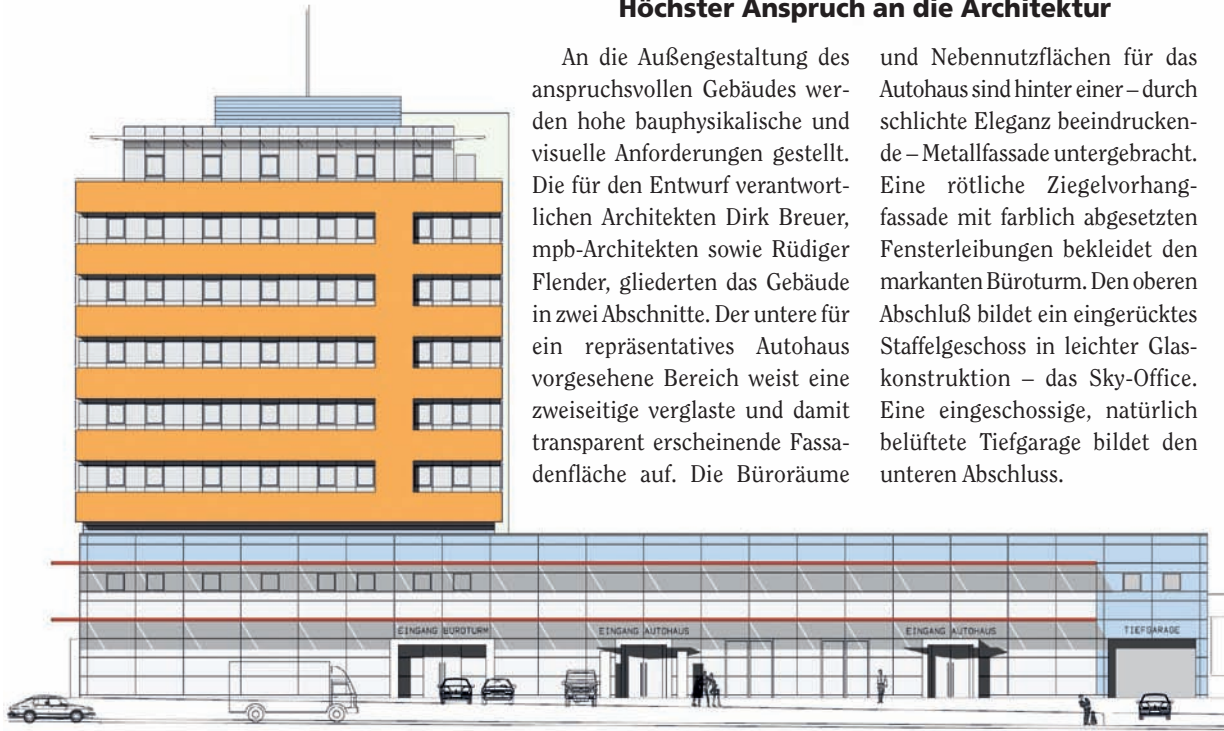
Höchster Anspruch an die Architektur

An die Außengestaltung des anspruchsvollen Gebäudes werden hohe bauphysikalische und visuelle Anforderungen gestellt. Die für den Entwurf verantwortlichen Architekten Dirk Breuer, mpb-Architekten sowie Rüdiger Flender, gliederten das Gebäude in zwei Abschnitte. Der untere für ein repräsentatives Autohaus vorgesehene Bereich weist eine zweiseitige verglaste und damit transparent erscheinende Fassadenfläche auf. Die Büroräume und Nebennutzflächen für das Autohaus sind hinter einer – durch schlichte Eleganz beeindruckende – Metallfassade untergebracht. Eine rötliche Ziegelvorhangfassade mit farblich abgesetzten Fensterleibungen bekleidet den markanten Büroturm. Den oberen Abschluß bildet ein eingerücktes Staffelgeschoss in leichter Glaskonstruktion – das Sky-Office. Eine eingeschossige, natürlich belüftete Tiefgarage bildet den unteren Abschluss.

EINGANG BÜROTURM

EINGANG AUTOHAUS

EINGANG AUTOHAUS

TIEFGARAGE